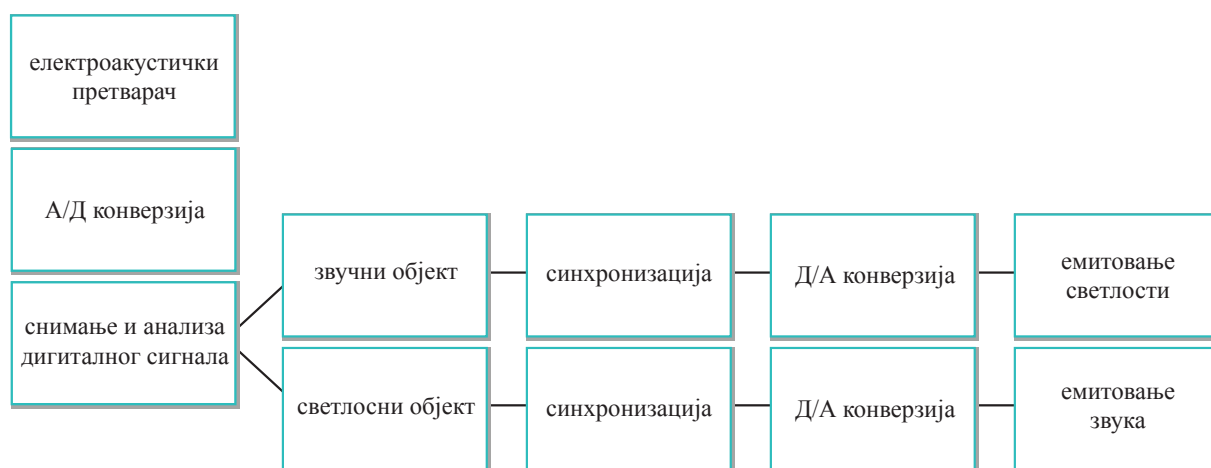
електроакустички претварач

А/Д конверзија

снимање и анализа дигиталног сигнала

звучни објект

синхронизација

Д/А конверзија

емитовање светлости

светлосни објект

синхронизација

Д/А конверзија

емитовање звука